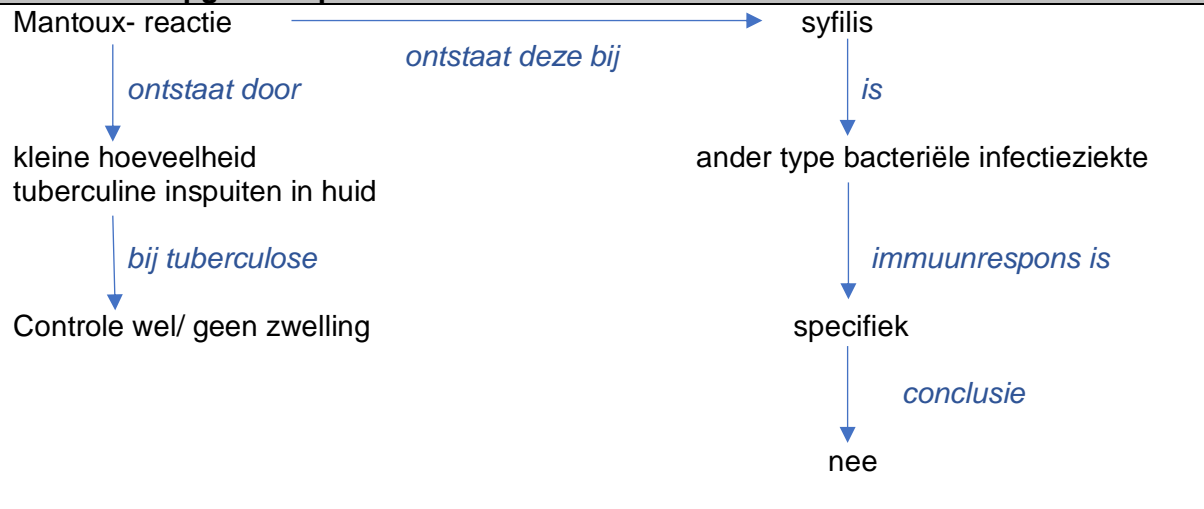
Mantoux- reactie

ontstaat deze bij

syfilis

ontstaat door

kleine hoeveelheid tuberculine inspuiten in huid

bij tuberculose

Controle wel/ geen zwelling

is

ander type bacteriële infectieziekte

immuunrespons is

specifiek

conclusie

nee